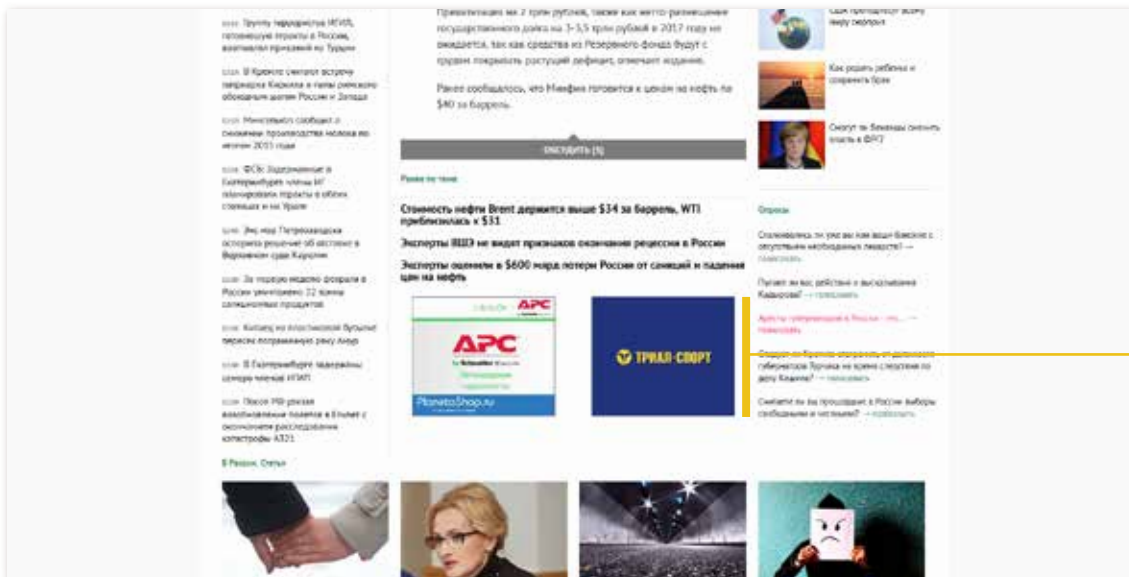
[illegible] Группу террористов ИГИЛ, готовившую теракты в России, впустили призывом из Турции

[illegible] В Кремле считают встречу патриарха Кирилла и папы римского обоюдным шагом России и Запада

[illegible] Минсельхоз сообщил о снижении производства молока во второй 2015 года

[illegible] ФСБ: Задержанные в Екатеринбурге члены ИГ планировали теракты в обеих столицах и на Урале

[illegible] Экс-мэр Петрозаводска оспорила решение об аресте в Верховном суде Карелии

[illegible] За неделю недавно фонари в России уничтожено 22 тонны санкционных продуктов

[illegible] Кипящую из пластиковой бутылки пересек погибающую реку Амур

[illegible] В Екатеринбурге задержаны семеро членов ИГИЛ

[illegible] После МИ указал возобновление полетов в Египет с окончанием расследования катастрофы A321

В Разное. Статьи

Правительство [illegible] трлн рублей, также как и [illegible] государственного долга на 3-3,5 трлн рублей в 2017 году не ожидается, так как средства из Резервного фонда будут с трудом покрывать растущий дефицит, отмечает издание.

Ранее сообщалось, что Минфин готовится к ценам на нефть по $40 за баррель.

ОБСУДИТЬ [5]

Ранее по теме

Стоимость нефти Brent держится выше $34 за баррель, WTI приблизилась к $31

Эксперты ВШЭ не видят признаков окончания рецессии в России

Эксперты оценили в $600 млрд потери России от санкций и падения цен на нефть

APC
APC
by Schneider Electric
PlanetaShop.ru

ТРИАЛ-СПОРТ

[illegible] вокруг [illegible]

Как родить ребенка и сохранить брак

Смогут ли беженцы сменить власть в ФРГ

Опросы

Сталкивались ли уже вы или ваши близкие с отсутствием необходимых лекарств? — проголосовать

Пугает ли вас действия и высказывания Кадырова? — проголосовать

Аресты губернаторов в России - это... — проголосовать

Следует ли Кремлю отстранить от должности губернатора Турчака на время следствия по делу Кашина? — проголосовать

Считаете ли вы проходящие в России выборы свободными и честными? — проголосовать